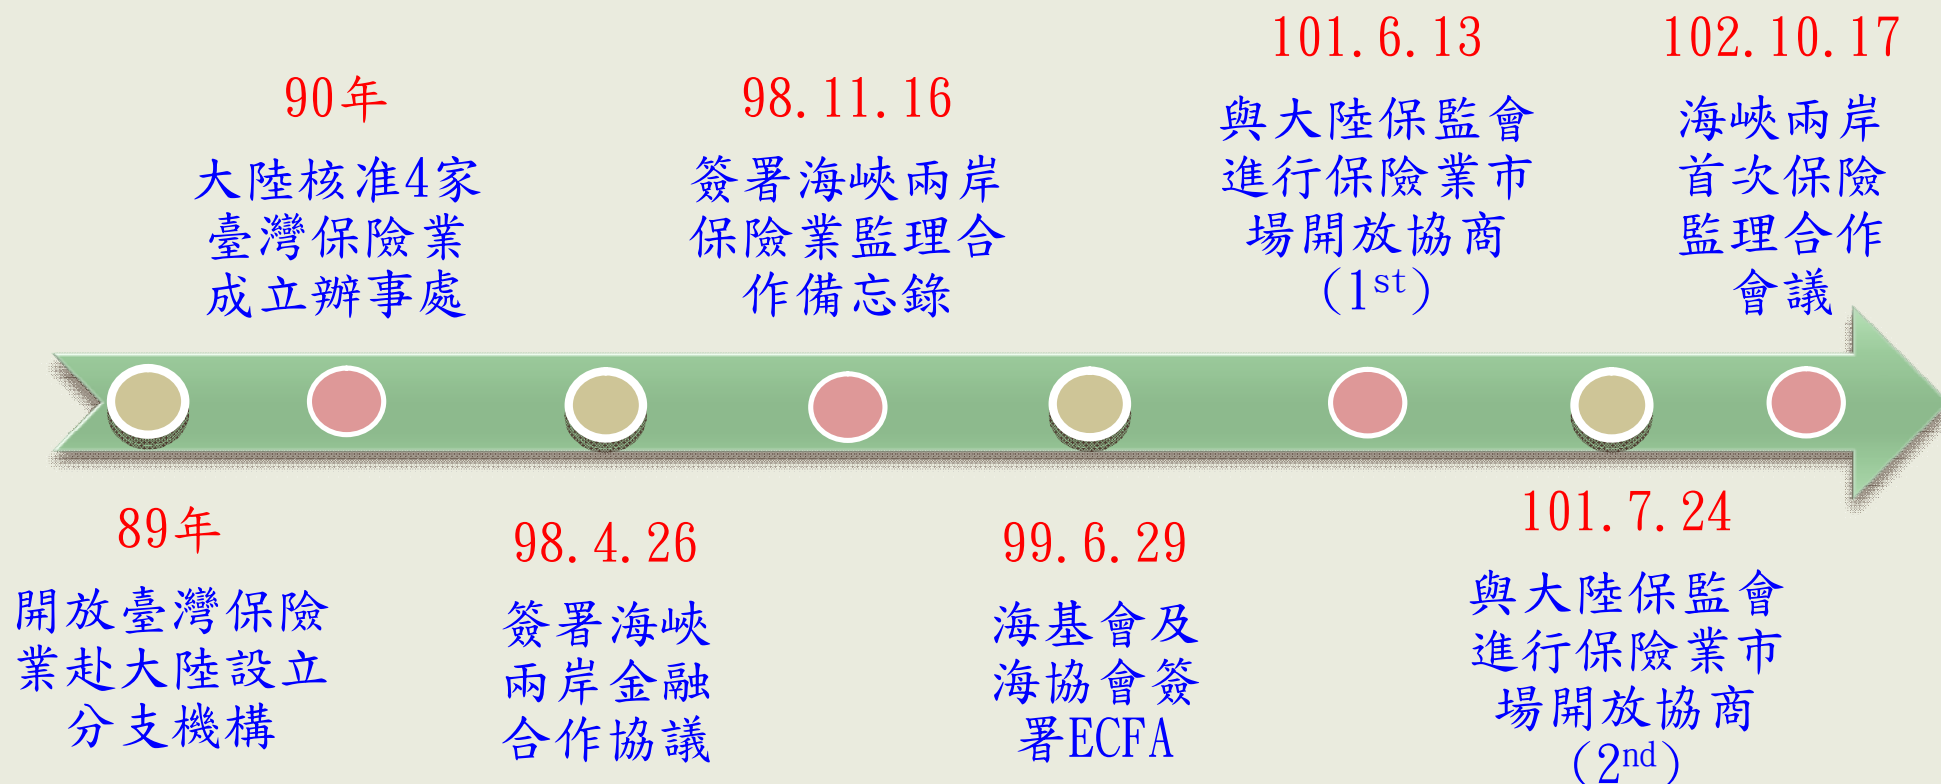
90年

大陸核准4家臺灣保險業成立辦事處

98.11.16

簽署海峽兩岸保險業監理合作備忘錄

101.6.13

與大陸保監會進行保險業市場開放協商($1^{st}$)

102.10.17

海峽兩岸首次保險監理合作會議

89年

開放臺灣保險業赴大陸設立分支機構

98.4.26

簽署海峽兩岸金融合作協議

99.6.29

海基會及海協會簽署ECFA

101.7.24

與大陸保監會進行保險業市場開放協商($2^{nd}$)